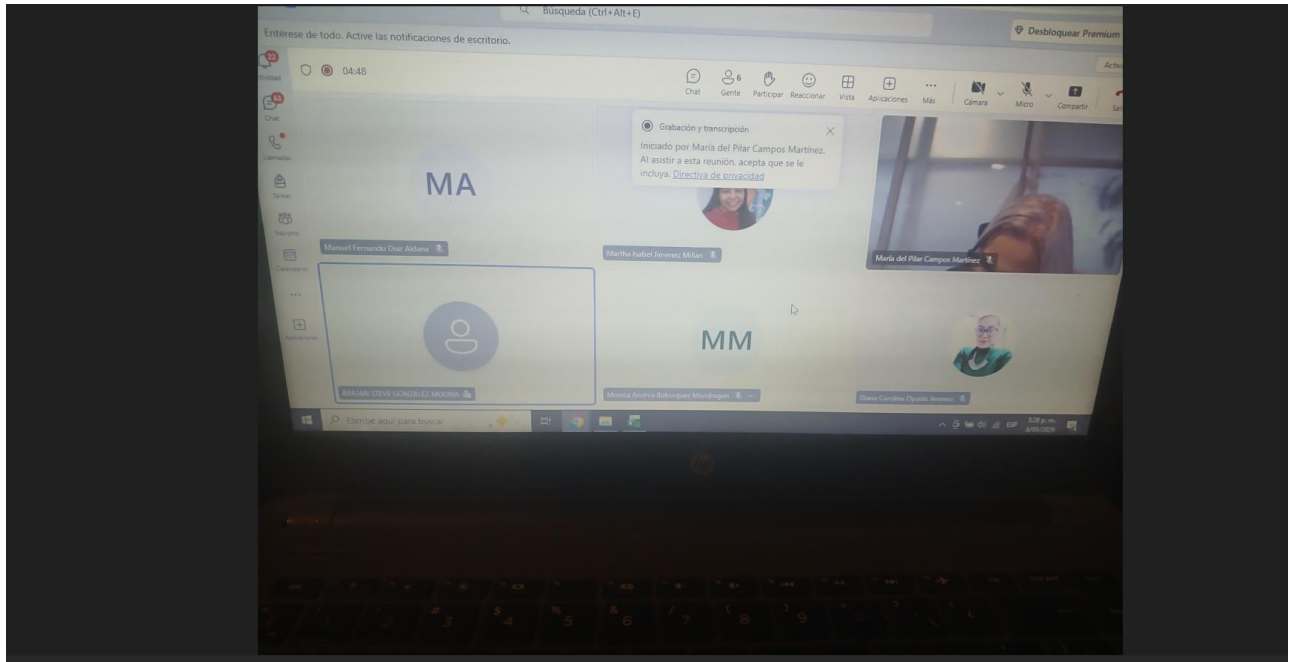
Búsqueda (Ctrl+Alt+E)

Entérese de todo. Active las notificaciones de escritorio.

Desbloquear Premium

Activ

04:48

Chat Gente 6 Participar Reaccionar Vista Aplicaciones Más Cámara Micro Compartir Sa

Actividad Chat Llamadas Tareas Equipos Calendario Aplicaciones

Grabación y transcripción

Iniciado por María del Pilar Campos Martínez. Al asistir a esta reunión, acepta que se le incluya. Directiva de privacidad

MA

Manuel Fernando Diaz Aldana

Martha Isabel Jimenez Millan

María del Pilar Campos Martínez

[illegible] STEVE GONZALEZ MOLINA

MM

Monica Andrea Bohorquez Mondragon

Diana Carolina Oyuela Jimenez

Escribe aquí para buscar

ESP 3:28 p. m. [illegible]